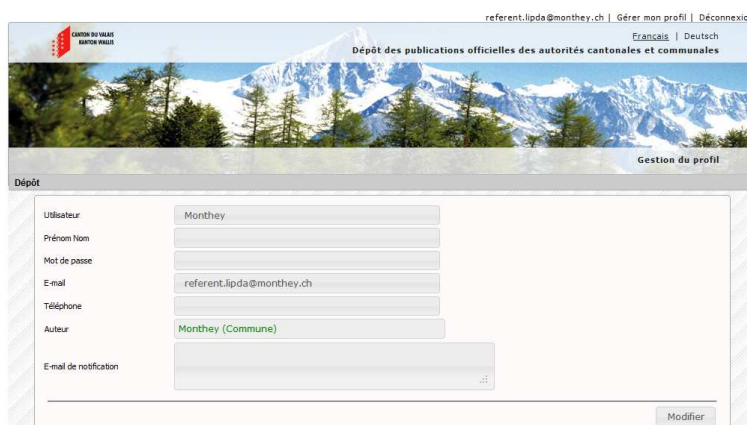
referent.lipda@monthey.ch | Gérer mon profil | Déconnexio

CANTON DU VALAIS
KANTON WALLIS

Français | Deutsch

Dépôt des publications officielles des autorités cantonales et communales

Gestion du profil

Dépôt

Utilisateur | Monthey

Prénom Nom

Mot de passe

E-mail | referent.lipda@monthey.ch

Téléphone

Auteur | Monthey (Commune)

E-mail de notification

Modifier